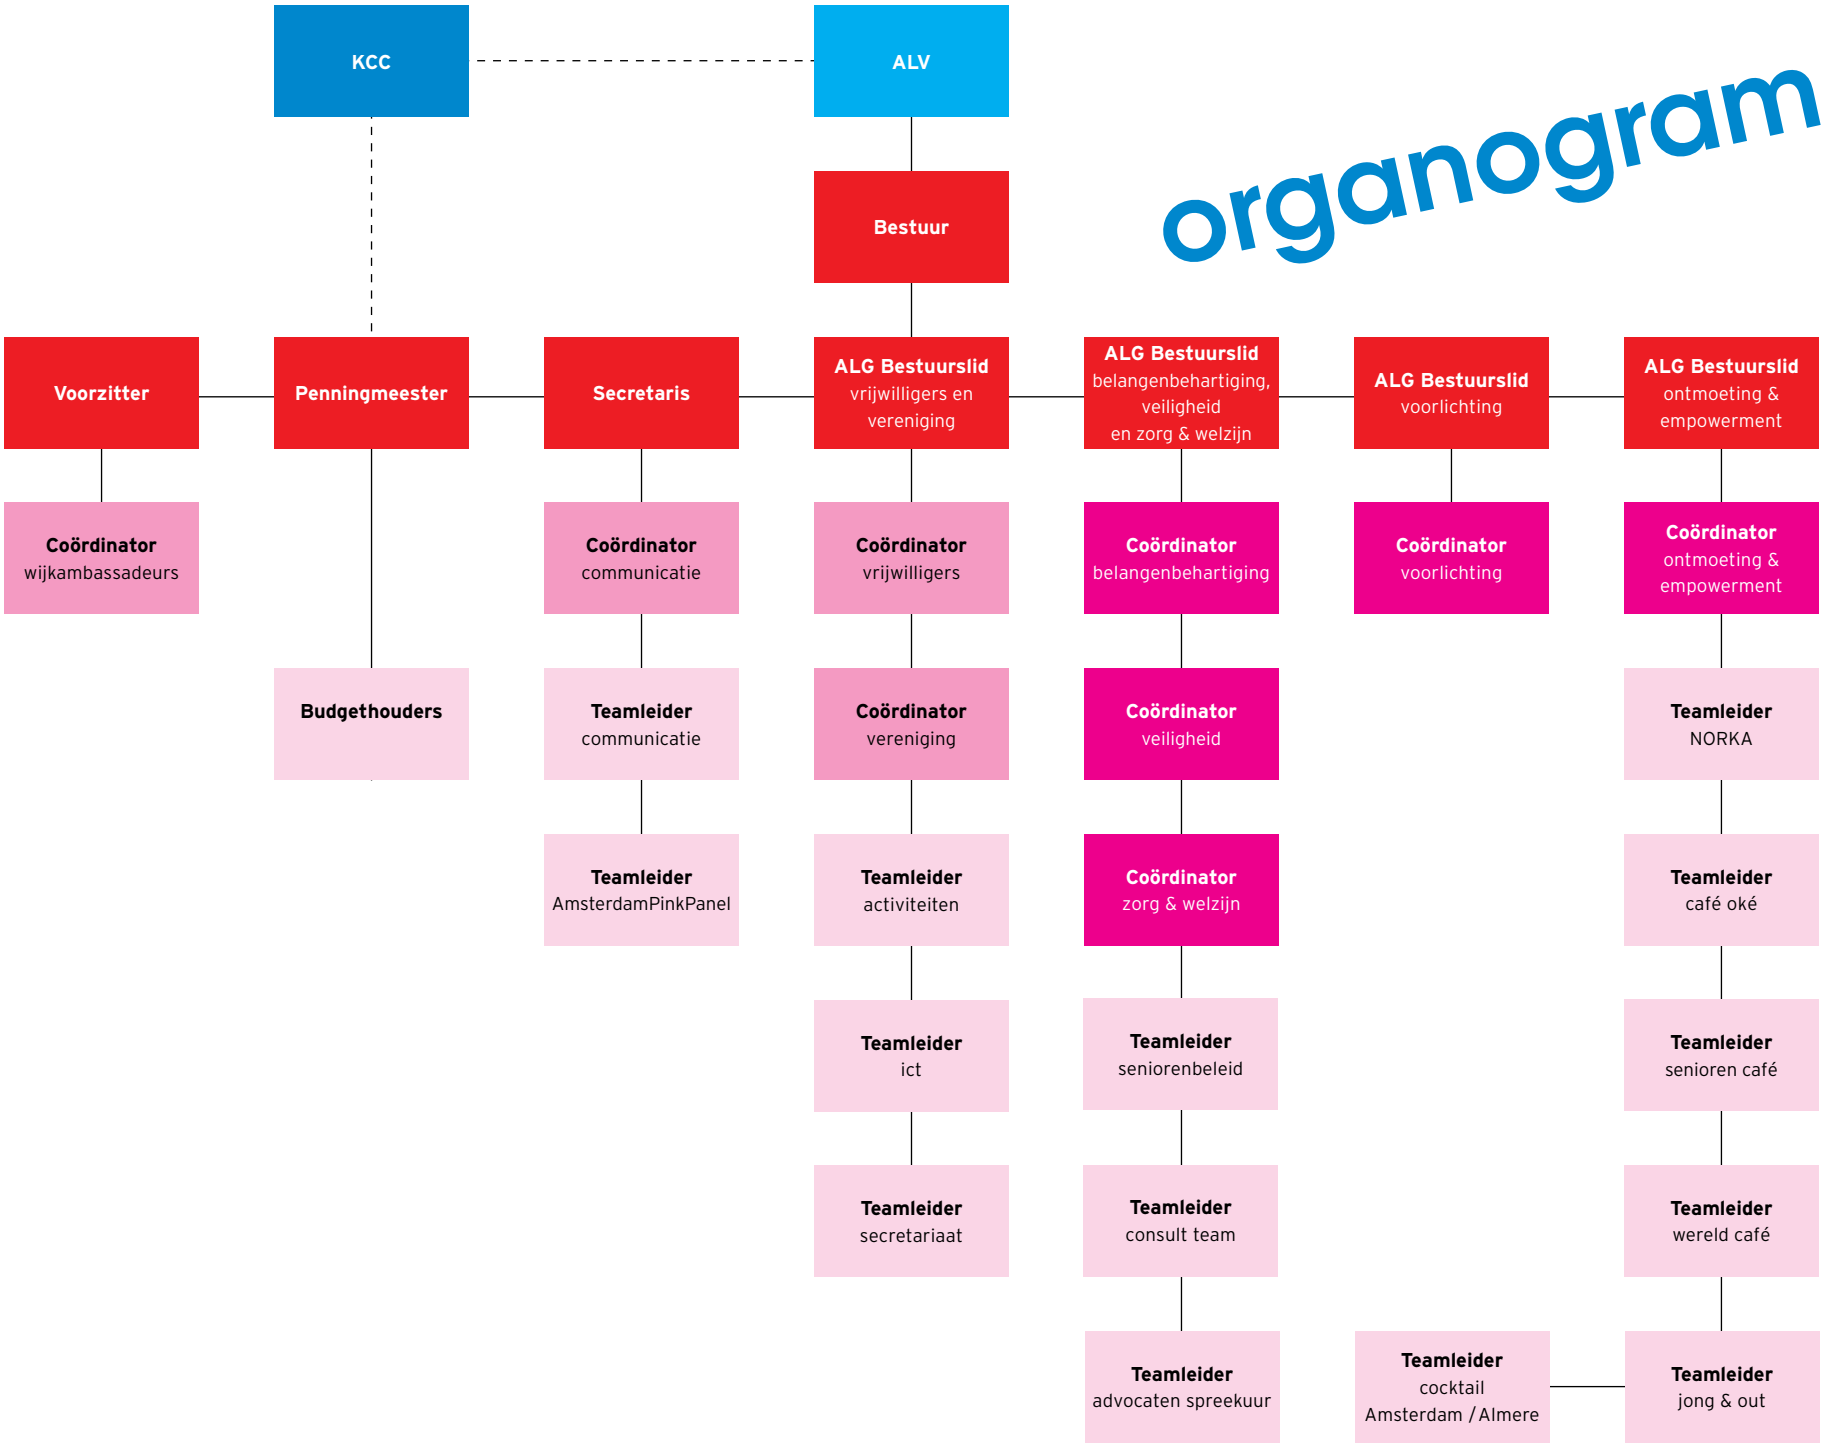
KCC

ALV

organogram

Bestuur

Voorzitter

Penningmeester

Secretaris

ALG Bestuurslid vrijwilligers en vereniging

ALG Bestuurslid belangenbehartiging, veiligheid en zorg & welzijn

ALG Bestuurslid voorlichting

ALG Bestuurslid ontmoeting & empowerment

Coördinator wijkambassadeurs

Coördinator communicatie

Coördinator vrijwilligers

Coördinator belangenbehartiging

Coördinator voorlichting

Coördinator ontmoeting & empowerment

Budgethouders

Teamleider communicatie

Coördinator vereniging

Coördinator veiligheid

Teamleider NORKA

Teamleider AmsterdamPinkPanel

Teamleider activiteiten

Coördinator zorg & welzijn

Teamleider café oké

Teamleider ict

Teamleider seniorenbeleid

Teamleider senioren café

Teamleider secretariaat

Teamleider consult team

Teamleider wereld café

Teamleider advocaten spreekuur

Teamleider cocktail Amsterdam / Almere

Teamleider jong & out